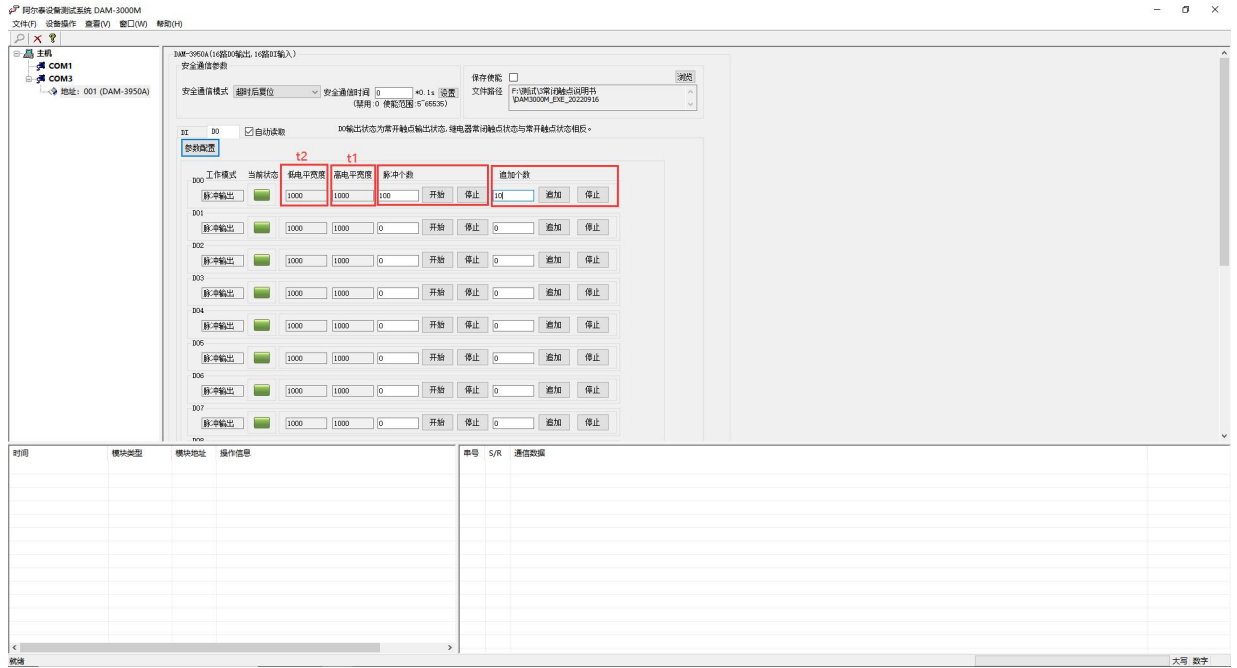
阿尔泰设备测试系统 DAM-3000M
文件(F) 设备操作 查看(V) 窗口(W) 帮助(H)

主机
COM1
COM3
地址: 001 (DAM-3950A)

DAM-3950A(16路DO输出,16路DI输入)
安全通信参数
安全通信模式 超时后复位 安全通信时间 0 *0.1s 设置
(禁用 0 使能范围:5~65535)
保存使能
文件路径 F:\测试\3常闭触点说明书\DAM3000M_EXE_20220916
浏览

DI DO 自动读取 DO输出状态为常开触点输出状态,继电器常闭触点状态与常开触点状态相反。
参数配置

t2 t1
DO0 工作模式 当前状态 低电平宽度 高电平宽度 脉冲个数 追加个数
脉冲输出 1000 1000 100 开始 停止 10 追加 停止
DO1
脉冲输出 1000 1000 0 开始 停止 0 追加 停止
DO2
脉冲输出 1000 1000 0 开始 停止 0 追加 停止
DO3
脉冲输出 1000 1000 0 开始 停止 0 追加 停止
DO4
脉冲输出 1000 1000 0 开始 停止 0 追加 停止
DO5
脉冲输出 1000 1000 0 开始 停止 0 追加 停止
DO6
脉冲输出 1000 1000 0 开始 停止 0 追加 停止
DO7
脉冲输出 1000 1000 0 开始 停止 0 追加 停止

时间 模块类型 模块地址 操作信息
串号 S/R 通信数据

就绪
大写 数字